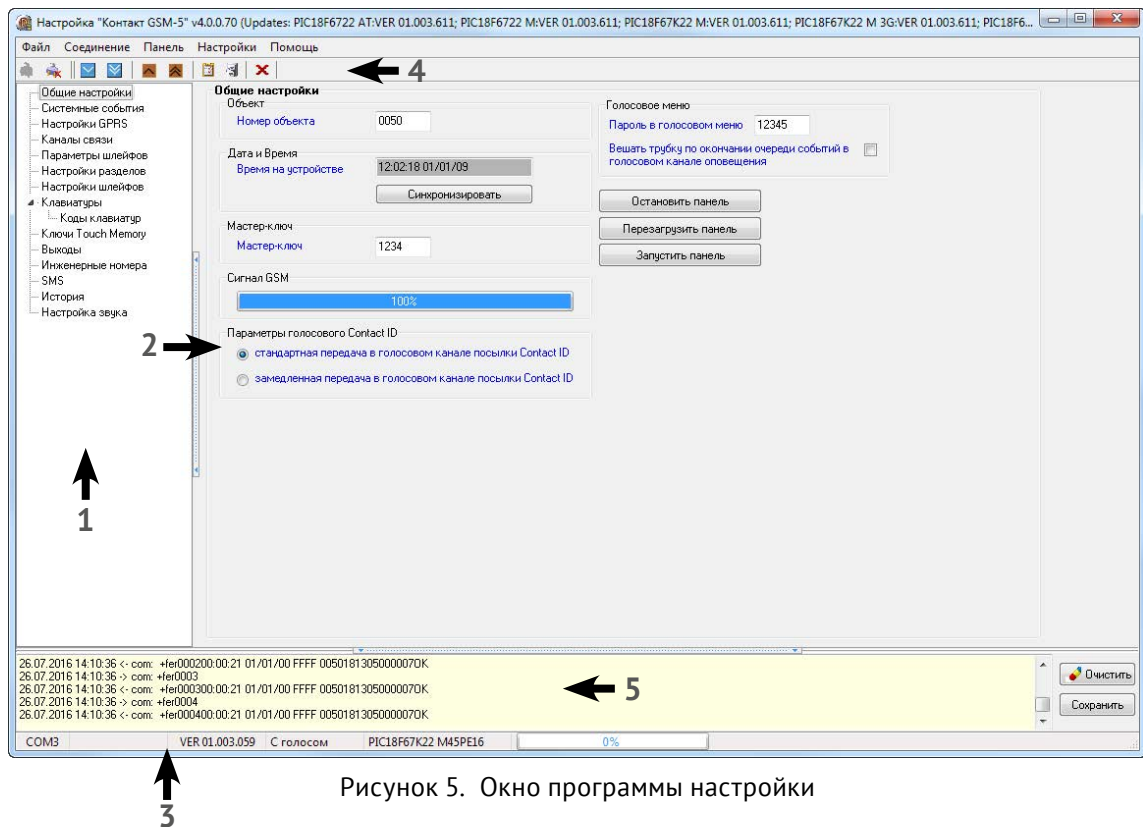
Настройка "Контакт GSM-5" v4.0.0.70 (Updates: PIC18F6722 AT:VER 01.003.611; PIC18F6722 M:VER 01.003.611; PIC18F67K22 M:VER 01.003.611; PIC18F67K22 M 3G:VER 01.003.611; PIC18F6...

Файл Соединение Панель Настройки Помощь

4

Общие настройки
Системные события
Настройки GPRS
Каналы связи
Параметры шлейфов
Настройки разделов
Настройки шлейфов
Клавиатуры
Коды клавиатур
Ключи Touch Memory
Выходы
Инженерные номера
SMS
История
Настройка звука

Общие настройки
Объект
Номер объекта 0050

Дата и Время
Время на устройстве 12:02:18 01/01/09
Синхронизировать

Мастер-ключ
Мастер-ключ 1234

Сигнал GSM
100%

Параметры голосового Contact ID
стандартная передача в голосовом канале посылки Contact ID
замедленная передача в голосовом канале посылки Contact ID

Голосовое меню
Пароль в голосовом меню 12345
Вешать трубку по окончании очереди событий в голосовом канале оповещения

Остановить панель
Перезагрузить панель
Запустить панель

2

1

26.07.2016 14:10:36 <- com: +fer000200:00:21 01/01/00 FFFF 0050181305000007OK
26.07.2016 14:10:36 -> com: +fer0003
26.07.2016 14:10:36 <- com: +fer000300:00:21 01/01/00 FFFF 0050181305000007OK
26.07.2016 14:10:36 -> com: +fer0004
26.07.2016 14:10:36 <- com: +fer000400:00:21 01/01/00 FFFF 0050181305000007OK

5

Очистить
Сохранить

COM3 VER 01.003.059 С голосом PIC18F67K22 M45PE16 0%

3

Рисунок 5. Окно программы настройки